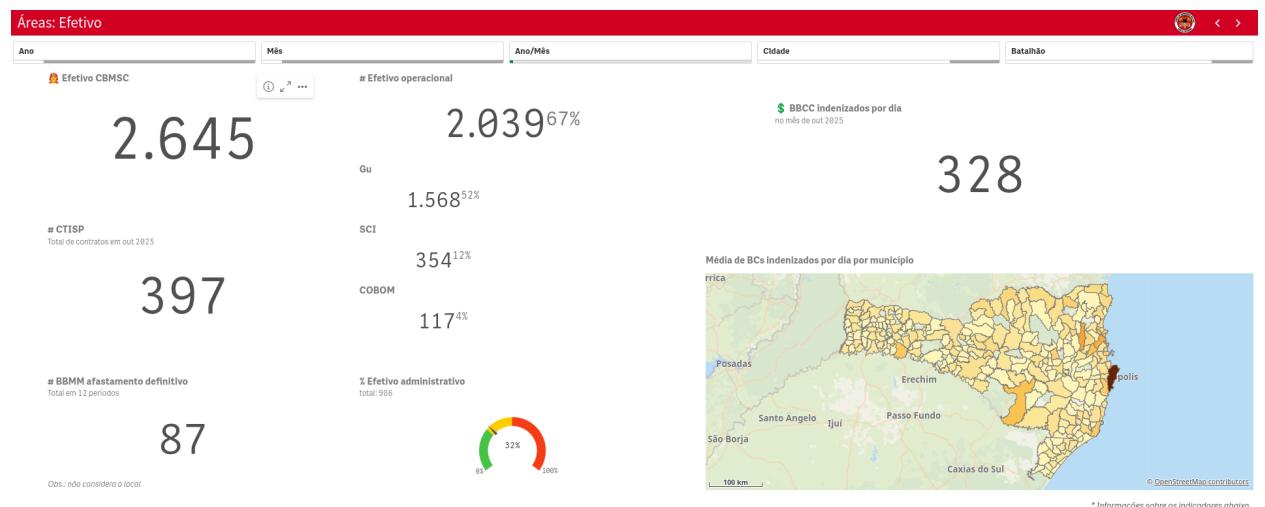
Áreas: Efetivo

Ano
Mês
Ano/Mês
Cidade
Batalhão

Efetivo CBMSC

2.645

# CTISP
Total de contratos em out 2025

397

# BBMM afastamento definitivo
Total em 12 períodos

87

Obs.: não considera o local

# Efetivo operacional

2.039 67%

Gu

1.568 52%

SCI

354 12%

COBOM

117 4%

% Efetivo administrativo
total: 986

32%

0%
100%

BBCC indenizados por dia
no mês de out 2025

328

Média de BCs indenizados por dia por município

rrica
Posadas
Erechim
Santo Angelo
Ijuí
Passo Fundo
São Borja
Caxias do Sul
polis
100 km
© OpenStreetMap contributors

* Informações sobre os indicadores abaixo